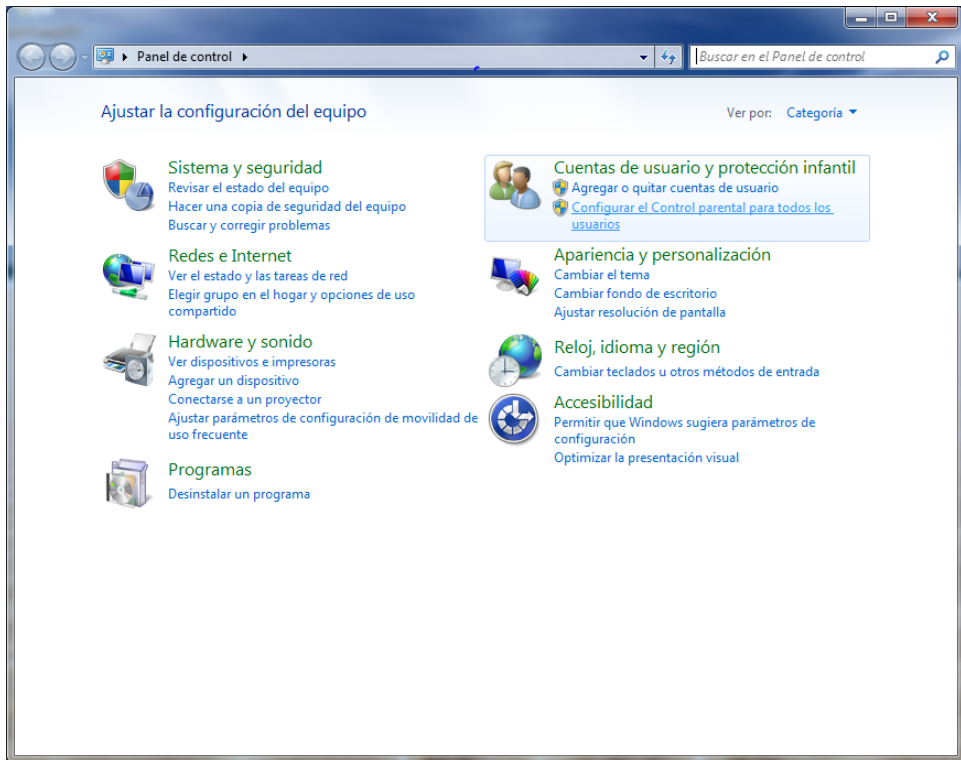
Panel de control

Buscar en el Panel de control

Ajustar la configuración del equipo

Ver por: Categoría

Sistema y seguridad
Revisar el estado del equipo
Hacer una copia de seguridad del equipo
Buscar y corregir problemas

Redes e Internet
Ver el estado y las tareas de red
Elegir grupo en el hogar y opciones de uso compartido

Hardware y sonido
Ver dispositivos e impresoras
Agregar un dispositivo
Conectarse a un proyector
Ajustar parámetros de configuración de movilidad de uso frecuente

Programas
Desinstalar un programa

Cuentas de usuario y protección infantil
Agregar o quitar cuentas de usuario
Configurar el Control parental para todos los usuarios

Apariencia y personalización
Cambiar el tema
Cambiar fondo de escritorio
Ajustar resolución de pantalla

Reloj, idioma y región
Cambiar teclados u otros métodos de entrada

Accesibilidad
Permitir que Windows sugiera parámetros de configuración
Optimizar la presentación visual